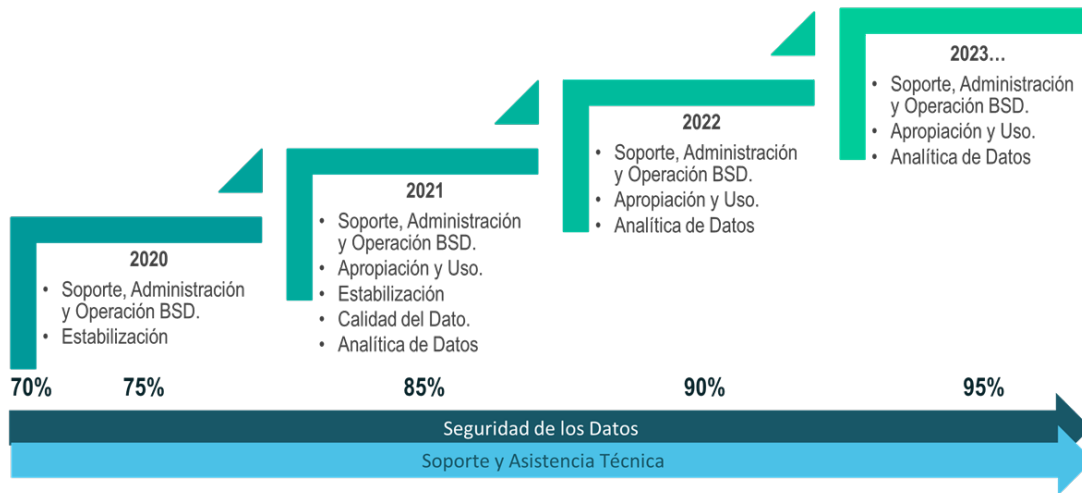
2023…

- Soporte, Administración y Operación BSD.
- Apropiación y Uso.
- Analítica de Datos

2022

- Soporte, Administración y Operación BSD.
- Apropiación y Uso.
- Analítica de Datos

2021

- Soporte, Administración y Operación BSD.
- Apropiación y Uso.
- Estabilización
- Calidad del Dato.
- Analítica de Datos

2020

- Soporte, Administración y Operación BSD.
- Estabilización

70% 75% 85% 90% 95%

Seguridad de los Datos

Soporte y Asistencia Técnica